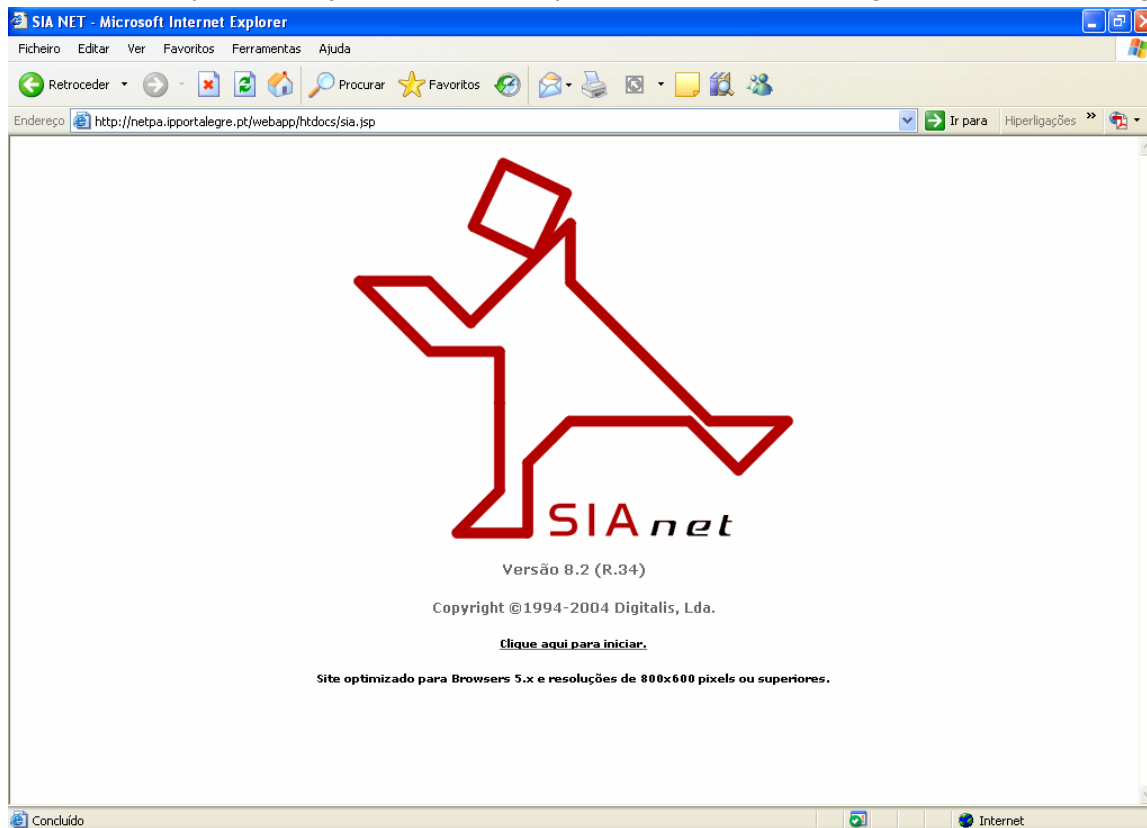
SIA NET - Microsoft Internet Explorer

Ficheiro Editar Ver Favoritos Ferramentas Ajuda

Retroceder Procurar Favoritos

Endereço http://netpa.ipportalegre.pt/webapp/htdocs/sia.jsp Ir para Hiperligações »

SIAnet

Versão 8.2 (R.34)

Copyright ©1994-2004 Digitalis, Lda.

Clique aqui para iniciar.

Site optimizado para Browsers 5.x e resoluções de 800x600 pixels ou superiores.

Concluído Internet